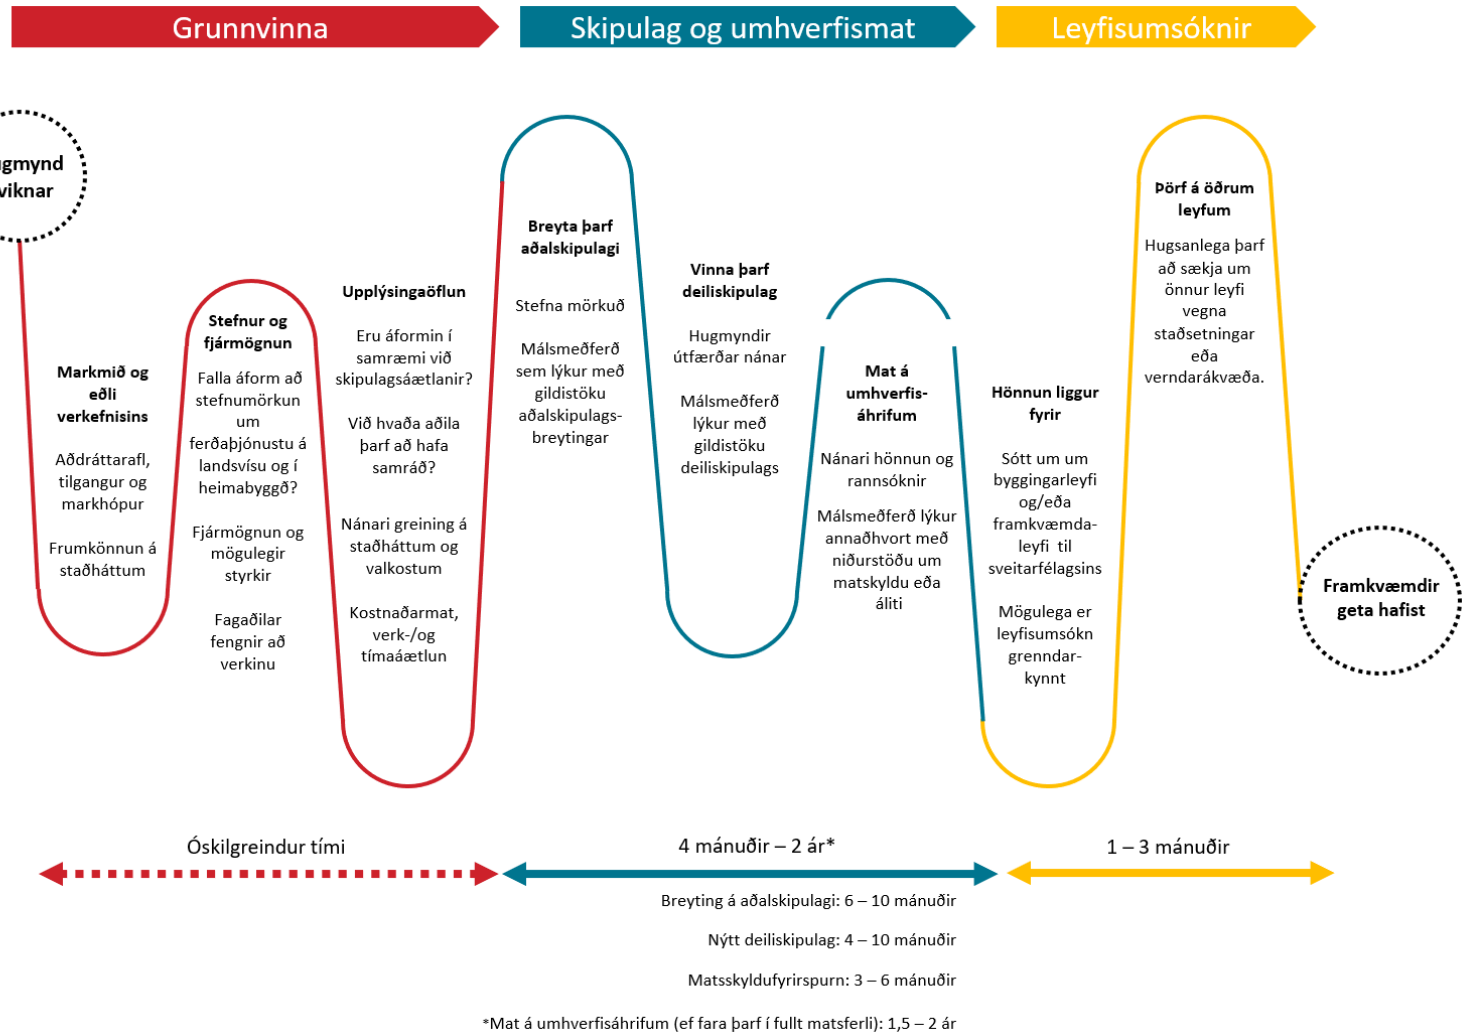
Grunnvinna

Skipulag og umhverfismat

Leyfisumsóknir

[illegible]gmynd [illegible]viknar

Markmið og eðli verkefnisins

Aðdráttarafl, tilgangur og markhópur

Frumkönnun á staðháttum

Stefnur og fjármögnun

Falla áform að stefnumörkun um ferðaþjónustu á landsvísu og í heimabyggð?

Fjármögnun og mögulegir styrkir

Fagaðilar fengnir að verkinu

Upplýsingaöflun

Eru áformin í samræmi við skipulagsáætlanir?

Við hvaða aðila þarf að hafa samráð?

Nánari greining á staðháttum og valkostum

Kostnaðarmat, verk-/og tímaáætlun

Breyta þarf aðalskipulagi

Stefna mörkuð

Málsmeðferð sem lýkur með gildistöku aðalskipulagsbreytingar

Vinna þarf deiliskipulag

Hugmyndir útfærðar nánar

Málsmeðferð lýkur með gildistöku deiliskipulags

Mat á umhverfisáhrifum

Nánari hönnun og rannsóknir

Málsmeðferð lýkur annaðhvort með niðurstöðu um matskyldu eða áliti

Hönnun liggur fyrir

Sótt um um byggingarleyfi og/eða framkvæmdaleyfi til sveitarfélagsins

Mögulega er leyfisumsókn grenndarkynnt

Þörf á öðrum leyfum

Hugsanlega þarf að sækja um önnur leyfi vegna staðsetningar eða verndarákvæða.

Framkvæmdir geta hafist

Óskilgreindur tími

4 mánuðir – 2 ár*

1 – 3 mánuðir

Breyting á aðalskipulagi: 6 – 10 mánuðir

Nýtt deiliskipulag: 4 – 10 mánuðir

Matsskyldufyrirspurn: 3 – 6 mánuðir

*Mat á umhverfisáhrifum (ef fara þarf í fullt matsferli): 1,5 – 2 ár